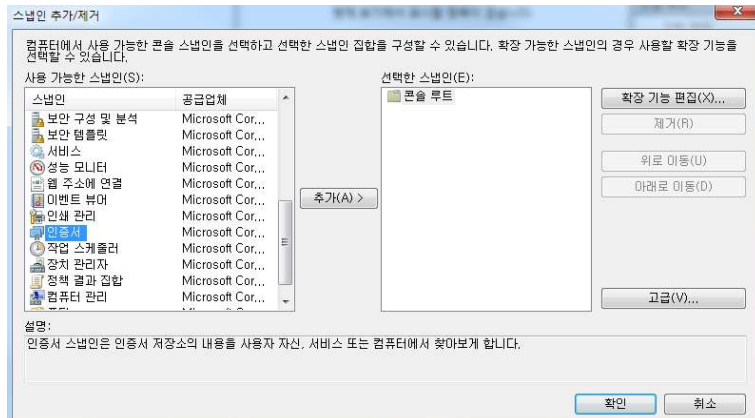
스냅인 추가/제거

컴퓨터에서 사용 가능한 콘솔 스냅인을 선택하고 선택한 스냅인 집합을 구성할 수 있습니다. 확장 가능한 스냅인의 경우 사용할 확장 기능을 선택할 수 있습니다.

사용 가능한 스냅인(S):

| 스냅인 | 공급업체 |
|---|---|
| 보안 구성 및 분석 | Microsoft Cor... |
| 보안 템플릿 | Microsoft Cor... |
| 서비스 | Microsoft Cor... |
| 성능 모니터 | Microsoft Cor... |
| 웹 주소에 연결 | Microsoft Cor... |
| 이벤트 뷰어 | Microsoft Cor... |
| 인쇄 관리 | Microsoft Cor... |
| 인증서 | Microsoft Cor... |
| 작업 스케줄러 | Microsoft Cor... |
| 장치 관리자 | Microsoft Cor... |
| 정책 결과 집합 | Microsoft Cor... |
| 컴퓨터 관리 | Microsoft Cor... |

추가(A) >

선택한 스냅인(E):

콘솔 루트

확장 기능 편집(X)...

제거(R)

위로 이동(U)

아래로 이동(D)

고급(V)...

설명:

인증서 스냅인은 인증서 저장소의 내용을 사용자 자신, 서비스 또는 컴퓨터에서 찾아보게 합니다.

확인

취소